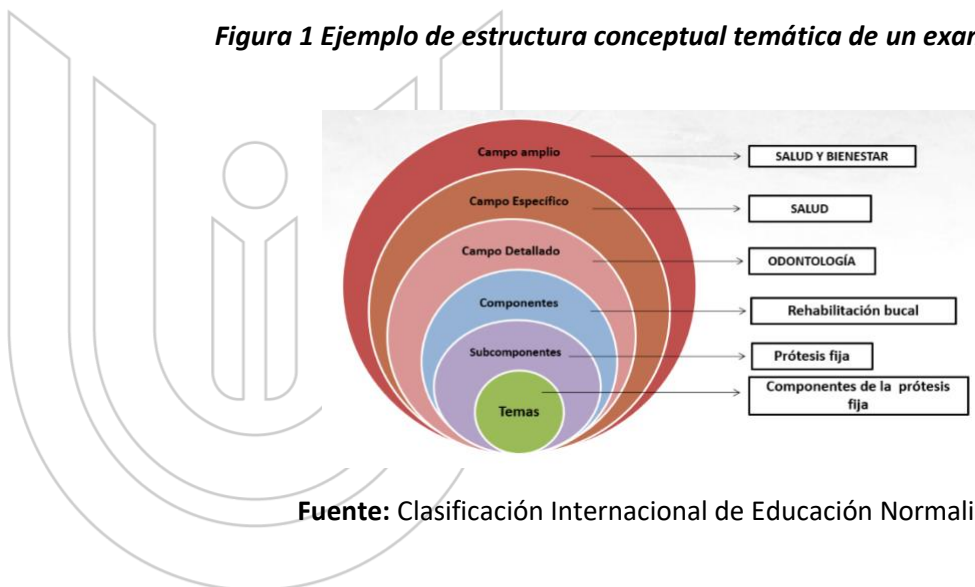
*Figura 1 Ejemplo de estructura conceptual temática de un exar*

Campo amplio
Campo Específico
Campo Detallado
Componentes
Subcomponentes
Temas

SALUD Y BIENESTAR
SALUD
ODONTOLOGÍA
Rehabilitación bucal
Prótesis fija
Componentes de la prótesis fija

**Fuente:** Clasificación Internacional de Educación Normali